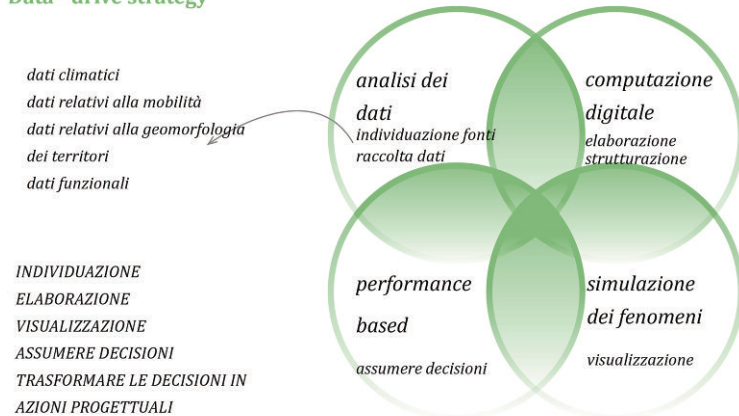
Data - drive strategy

dati climatici
dati relativi alla mobilità
dati relativi alla geomorfologia dei territori
dati funzionali

INDIVIDUAZIONE
ELABORAZIONE
VISUALIZZAZIONE
ASSUMERE DECISIONI
TRASFORMARE LE DECISIONI IN AZIONI PROGETTUALI

analisi dei dati
individuazione fonti
raccolta dati

computazione digitale
elaborazione
strutturazione

performance based
assumere decisioni

simulazione dei fenomeni
visualizzazione